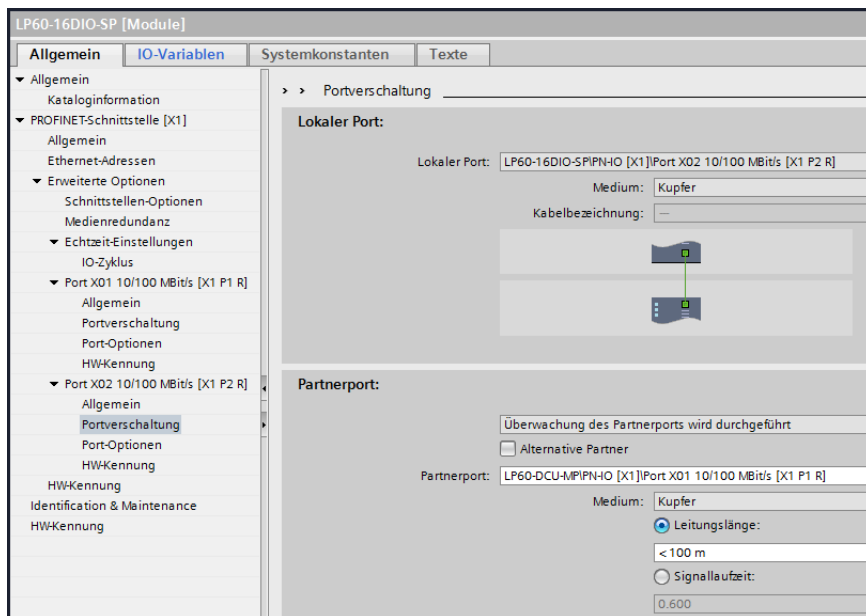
LP60-16DIO-SP [Module]

Allgemein | IO-Variablen | Systemkonstanten | Texte

Allgemein
Kataloginformation
PROFINET-Schnittstelle [X1]
Allgemein
Ethernet-Adressen
Erweiterte Optionen
Schnittstellen-Optionen
Medienredundanz
Echtzeit-Einstellungen
IO-Zyklus
Port X01 10/100 MBit/s [X1 P1 R]
Allgemein
Portverschaltung
Port-Optionen
HW-Kennung
Port X02 10/100 MBit/s [X1 P2 R]
Allgemein
Portverschaltung
Port-Optionen
HW-Kennung
HW-Kennung
Identification & Maintenance
HW-Kennung

> > Portverschaltung

Lokaler Port:

Lokaler Port: LP60-16DIO-SP\PN-IO [X1]\Port X02 10/100 MBit/s [X1 P2 R]
Medium: Kupfer
Kabelbezeichnung: --

Partnerport:

Überwachung des Partnerports wird durchgeführt
Alternative Partner
Partnerport: LP60-DCU-MP\PN-IO [X1]\Port X01 10/100 MBit/s [X1 P1 R]
Medium: Kupfer
Leitungslänge:
< 100 m
Signallaufzeit:
0.600